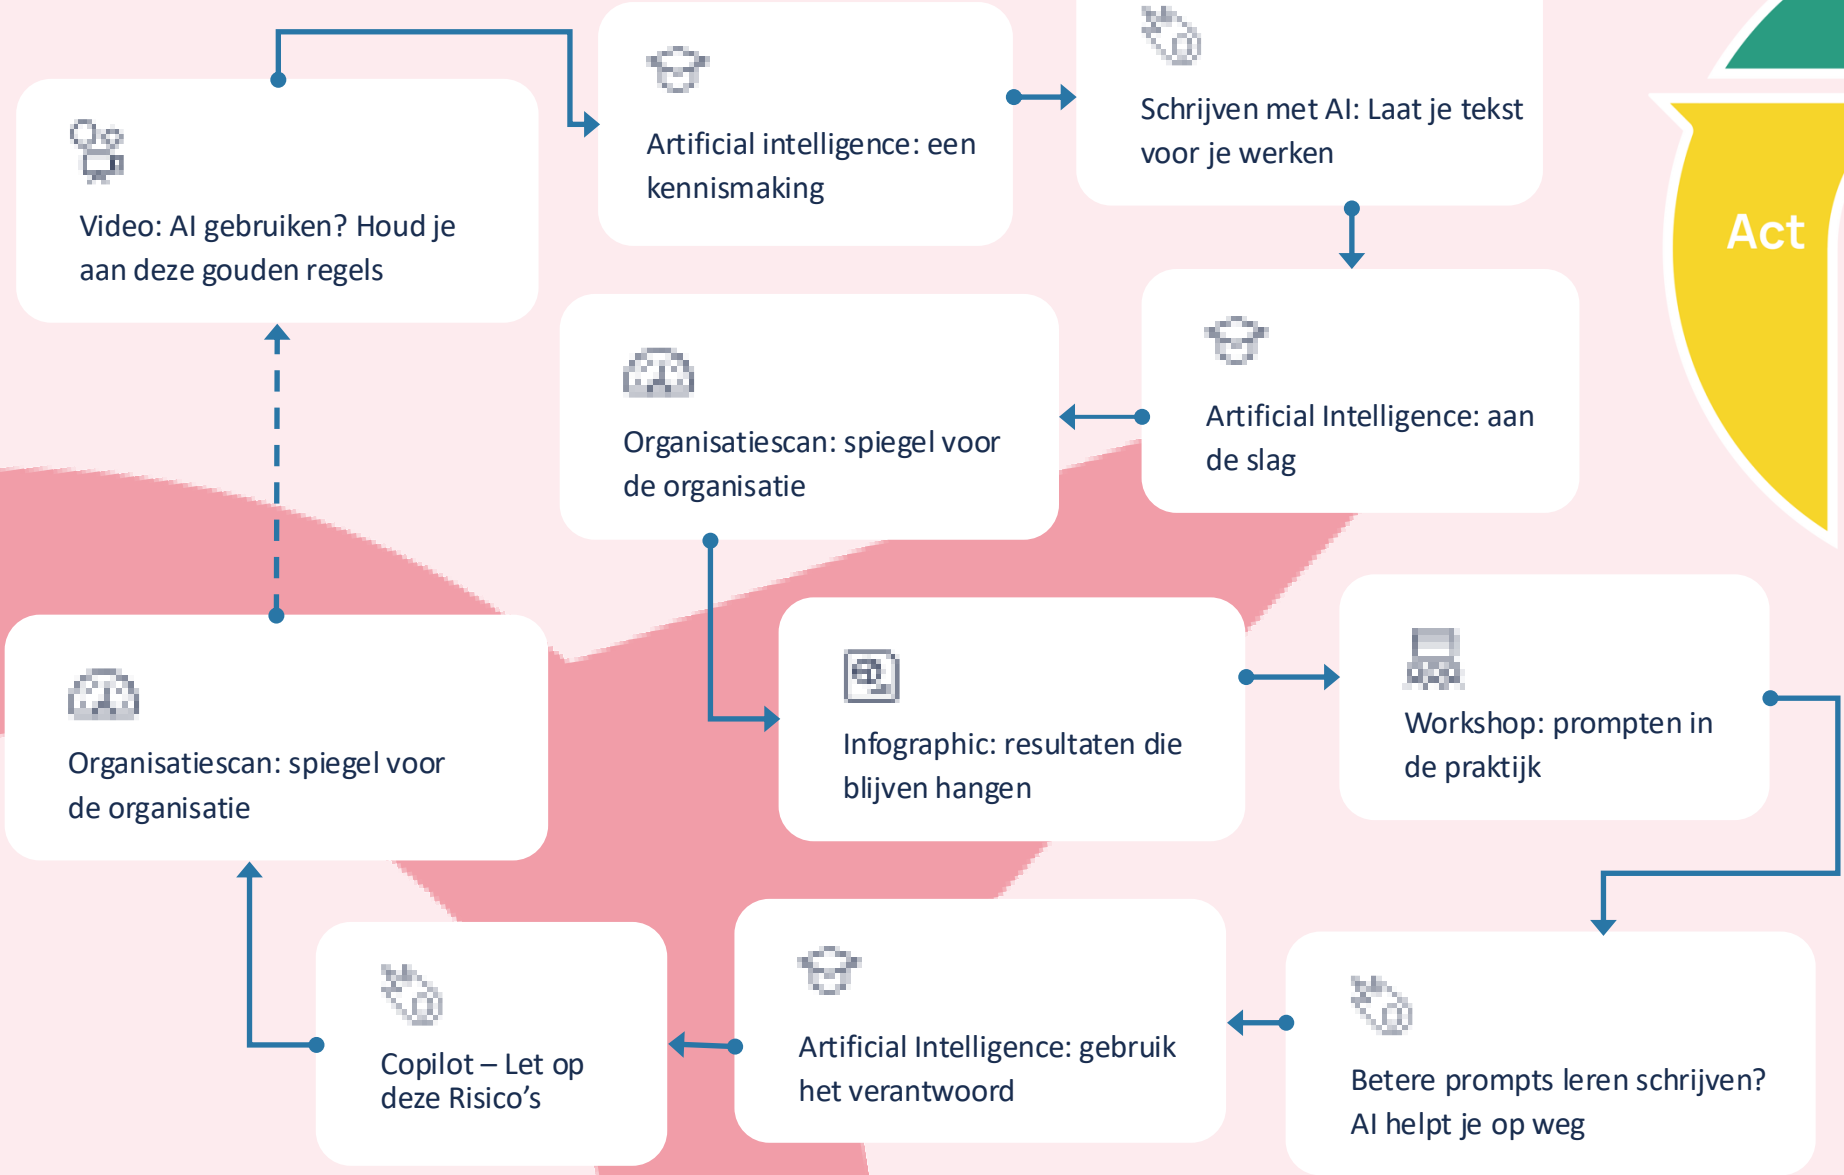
Video: AI gebruiken? Houd je aan deze gouden regels

Artificial intelligence: een kennismaking

Schrijven met AI: Laat je tekst voor je werken

Act

Artificial Intelligence: aan de slag

Organisatiescan: spiegel voor de organisatie

Organisatiescan: spiegel voor de organisatie

Infographic: resultaten die blijven hangen

Workshop: prompten in de praktijk

Betere prompts leren schrijven? AI helpt je op weg

Artificial Intelligence: gebruik het verantwoord

Copilot – Let op deze Risico's